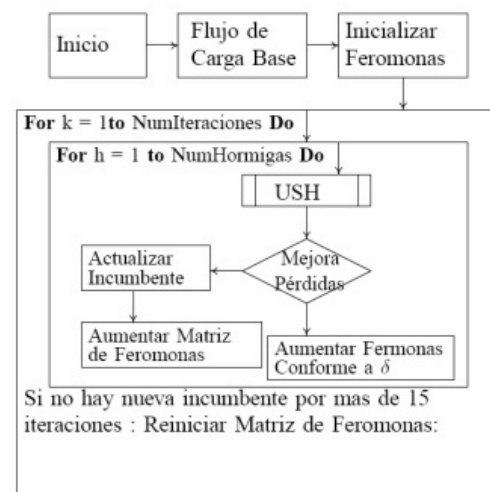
Inicio

Flujo de Carga Base

Inicializar Feromonas

For k = 1to NumIteraciones Do

For h = 1 to NumHormigas Do

USH

Mejora Pérdidas

Actualizar Incumbente

Aumentar Matriz de Feromonas

Aumentar Fermonas Conforme a $\delta$

Si no hay nueva incumbente por mas de 15 iteraciones : Reiniciar Matriz de Feromonas: